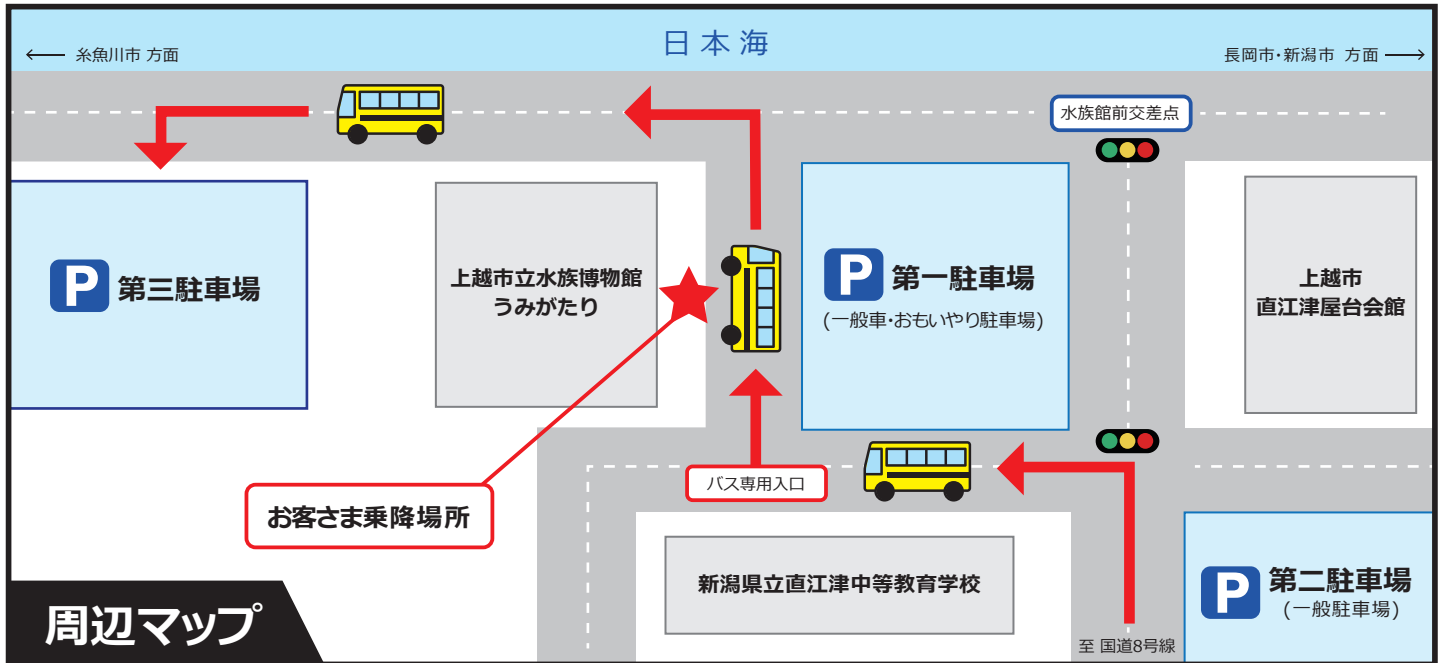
日本海

⟵ 糸魚川市 方面

長岡市・新潟市 方面 ⟶

水族館前交差点

P 第三駐車場

上越市立水族博物館
うみがたり

P 第一駐車場
(一般車・おもいやり駐車場)

上越市
直江津屋台会館

バス専用入口

お客さま乗降場所

新潟県立直江津中等教育学校

P 第二駐車場
(一般駐車場)

至 国道8号線

周辺マップ